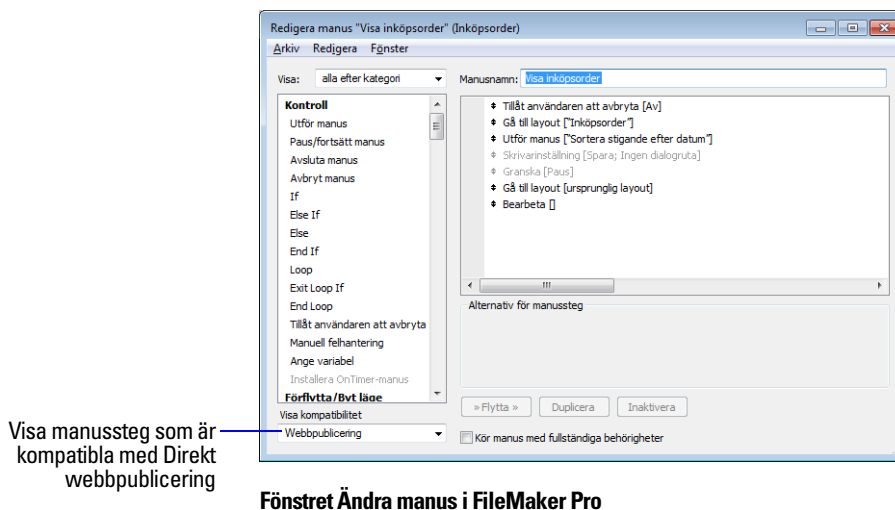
Redigera manus "Visa inköpsorder" (Inköpsorder)

Arkiv Redigera Fönster

Visa: alla efter kategori

Manusnamn: Visa inköpsorder

Kontroll
Utför manus
Paus/fortsätt manus
Avsluta manus
Avbryt manus
If
Else If
Else
End If
Loop
Exit Loop If
End Loop
Tillåt användaren att avbryta
Manuell felhantering
Ange variabel
Installera OnTimer-manus
Förflytta/Byt läge

Tillåt användaren att avbryta [Av]
Gå till layout ["Inköpsorder"]
Utför manus ["Sortera stigande efter datum"]
Skrivarinställning [Spara; Ingen dialogruta]
Granska [Paus]
Gå till layout [ursprunglig layout]
Bearbeta []

Alternativ för manussteg

Visa kompatibilitet
Webbpublicering

» Flytta » Duplicera Inaktivera

Kör manus med fullständiga behörigheter

Visa manussteg som är kompatibla med Direkt webbpublicering

Fönstret Ändra manus i FileMaker Pro